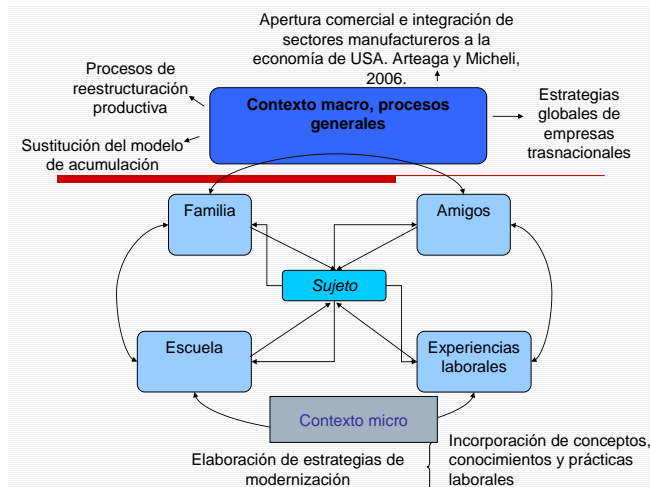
Apertura comercial e integración de sectores manufactureros a la economía de USA. Arteaga y Micheli, 2006.

Procesos de reestructuración productiva

Contexto macro, procesos generales

Estrategias globales de empresas trasnacionales

Sustitución del modelo de acumulación

Familia

Amigos

Sujeto

Escuela

Experiencias laborales

Contexto micro

Elaboración de estrategias de modernización

Incorporación de conceptos, conocimientos y prácticas laborales